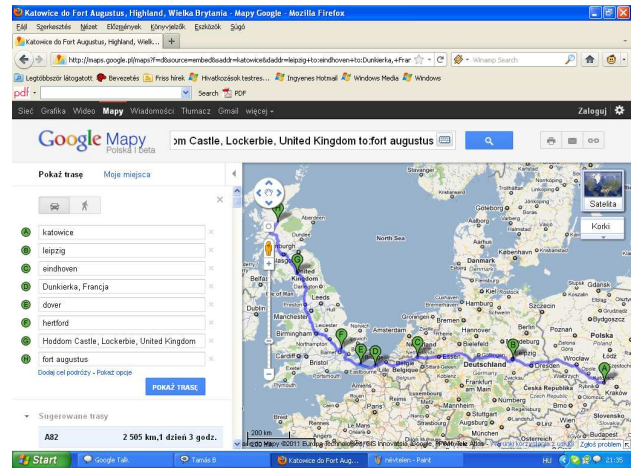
Katowice do Fort Augustus, Highland, Wielka Brytania - Mapy Google - Mozilla Firefox

Fájl Szerkesztés Nézet Előzmények Könyvjelzők Eszközök Súgó

Katowice do Fort Augustus, Highland, Wielk...

http://maps.google.pl/maps?f=d&source=embed&saddr=katowice&daddr=leipzig+to:eindhoven+to:Dunkierka,+Frar

Winamp Search

Legtöbbször látogatott Bevezetés Friss hírek Hivatkozások testres... Ingyenes Hotmail Windows Media Windows

pdf Search PDF

Sieć Grafika Wideo Mapy Wiadomości Tłumacz Gmail więcej

Zaloguj

Google Mapy Polska | beta

om Castle, Lockerbie, United Kingdom to:fort augustus

Pokaż trasę Moje miejsca

A katowice
B leipzig
C eindhoven
D Dunkierka, Francja
E dover
F hertford
G Hoddom Castle, Lockerbie, United Kingdom
H fort augustus

Dodaj cel podróży - Pokaż opcje

POKAŻ TRASĘ

Sugerowane trasy

A82 2 505 km,1 dzień 3 godz.

Satelita

Korki

Aberdeen North Sea Göteborg Denmark Edinburgh Glasgow Newcastle upon Tyne Belfast Kingdom Dublin Leeds Manchester Liverpool Birmingham Cardiff Bristol London Amsterdam Netherlands Hamburg Bremen Berlin Hannover Poland Gdańsk Szczecin Bydgoszcz Poznań Essen Düsseldorf Belgium Deutschland Dresden Frankfurt Wrocław Łódź Kraków Česká Republika Praha Slovensko Nürnberg Rybnik Luxembourg Malmö Copenhagen Denmark Aalborg

200 km

©2011 Google - Dane do Mapy ©2011 Europa Technologies, GIS Innovatsia, Google, Tele Atlas - Warunki korzystania z usługi Zgłoś problem

Start Google Talk Tamás B Katowice do Fort Aug... névtelen - Paint HU 21:35